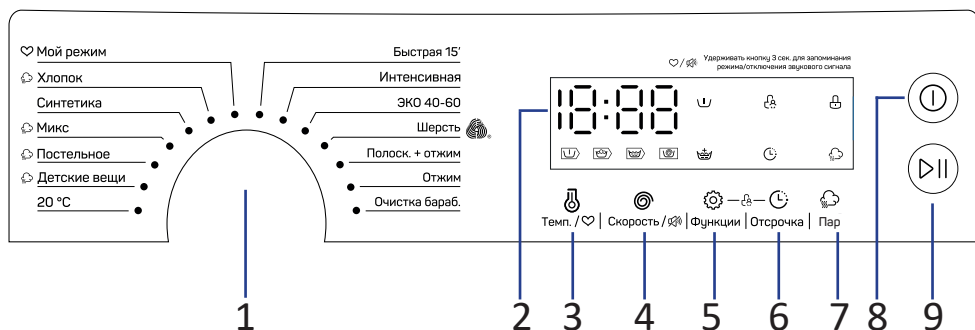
♡ Мой режим
Хлопок
Синтетика
Микс
Постельное
Детские вещи
20 °C

Быстрая 15'
Интенсивная
ЭКО 40-60
Шерсть
Полоск. + отжим
Отжим
Очистка бараб.

♡ / Удерживать кнопку 3 сек. для запоминания режима/отключения звукового сигнала

18:88

Темп. / ♡ | Скорость / | Функции | Отсрочка | Пар

1 2 3 4 5 6 7 8 9